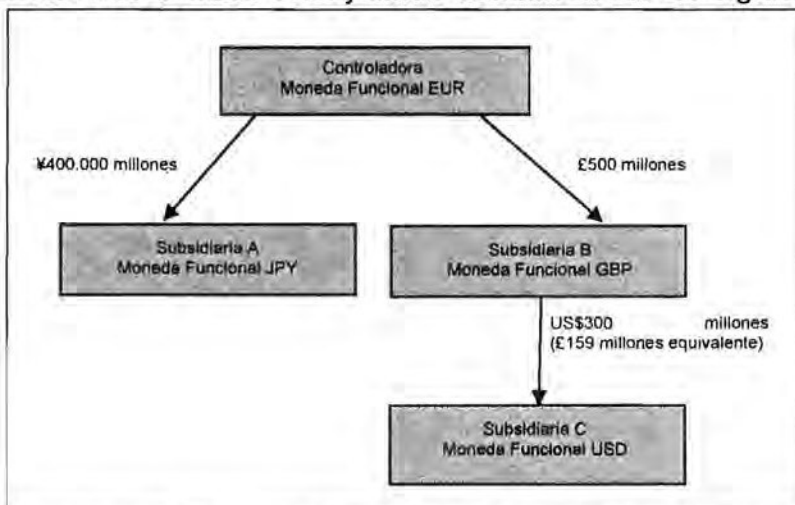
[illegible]

Controladora
Moneda Funcional EUR

¥400.000 millones

£500 millones

Subsidiaria A
Moneda Funcional JPY

Subsidiaria B
Moneda Funcional GBP

US$300 millones
(£159 millones equivalente)

Subsidiaria C
Moneda Funcional USD